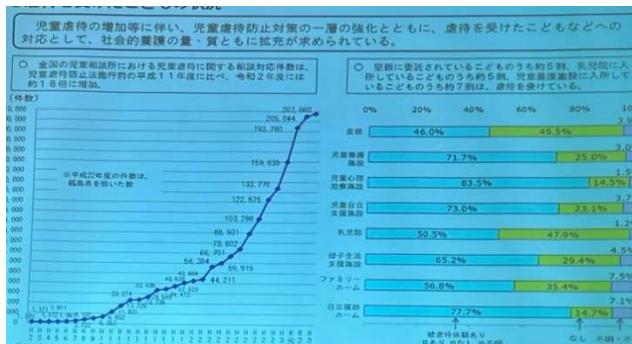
児童虐待の増加等に伴い、児童虐待防止対策の一層の強化とともに、虐待を受けたこどもなどへの対応として、社会的養護の量・質ともに拡充が求められている。

○ 全国の児童相談所における児童虐待に関する相談対応件数は、児童虐待防止法施行前の平成１１年度に比べ、令和２年度には約１８倍に増加。

（件数）

※平成22年度の件数は、福島県を除いた数

| | |
|---|---|
| 207,660 | 205,044 |
| 193,780 | 159,838 |
| 133,778 | 122,575 |
| 103,286 | 88,931 |
| 73,802 | 66,701 |
| 59,919 | 56,384 |
| 44,211 | 42,664 |

○ 里親に委託されているこどものうち約５割、乳児院に入所しているこどものうち約５割、児童養護施設に入所しているこどものうち約７割は、虐待を受けている。

0%　20%　40%　60%　80%　10

| | | | |
|---|---|---|---|
| 里親 | 46.0% | 49.5% | 3.9 |
| 児童養護施設 | 71.7% | 25.0% | 3.0 |
| 児童心理治療施設 | 83.5% | 14.5% | 1.9 |
| 児童自立支援施設 | 73.0% | 23.1% | 3.7 |
| 乳児院 | 50.5% | 47.9% | 1.2 |
| 母子生活支援施設 | 65.2% | 29.4% | 4.5 |
| ファミリーホーム | 56.8% | 35.4% | 7.5 |
| 自立援助ホーム | 77.7% | 14.7% | 7.1 |

被虐待体験あり　なし　不明